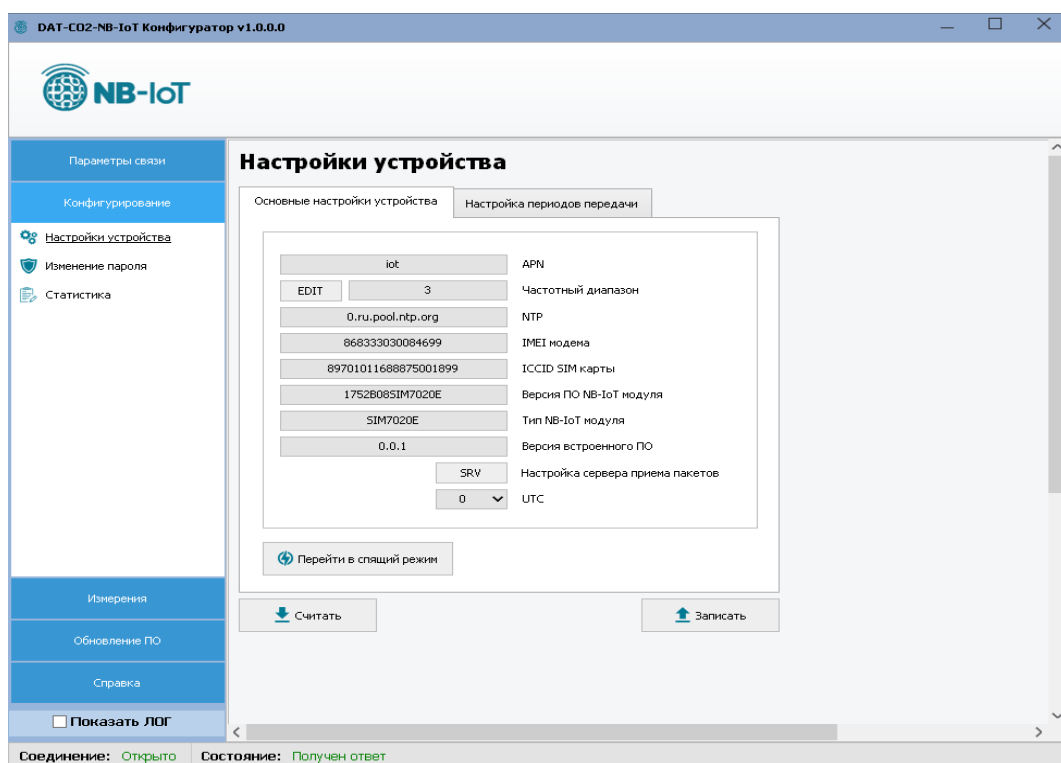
DAT-CO2-NB-IoT Конфигуратор v1.0.0.0

NB-IoT

Параметры связи

Конфигурирование

Настройки устройства

Изменение пароля

Статистика

Измерения

Обновление ПО

Справка

Показать ЛОГ

Настройки устройства

Основные настройки устройства

Настройка периодов передачи

| | |
|---|---|
| iot | APN |
| EDIT 3 | Частотный диапазон |
| 0.ru.pool.ntp.org | NTP |
| 868333030084699 | IMEI модема |
| 89701011688875001899 | ICCID SIM карты |
| 1752B08SIM7020E | Версия ПО NB-IoT модуля |
| SIM7020E | Тип NB-IoT модуля |
| 0.0.1 | Версия встроенного ПО |
| SRV | Настройка сервера приема пакетов |
| 0 | UTC |

Перейти в спящий режим

Считать

Записать

Соединение: Открыто

Состояние: Получен ответ